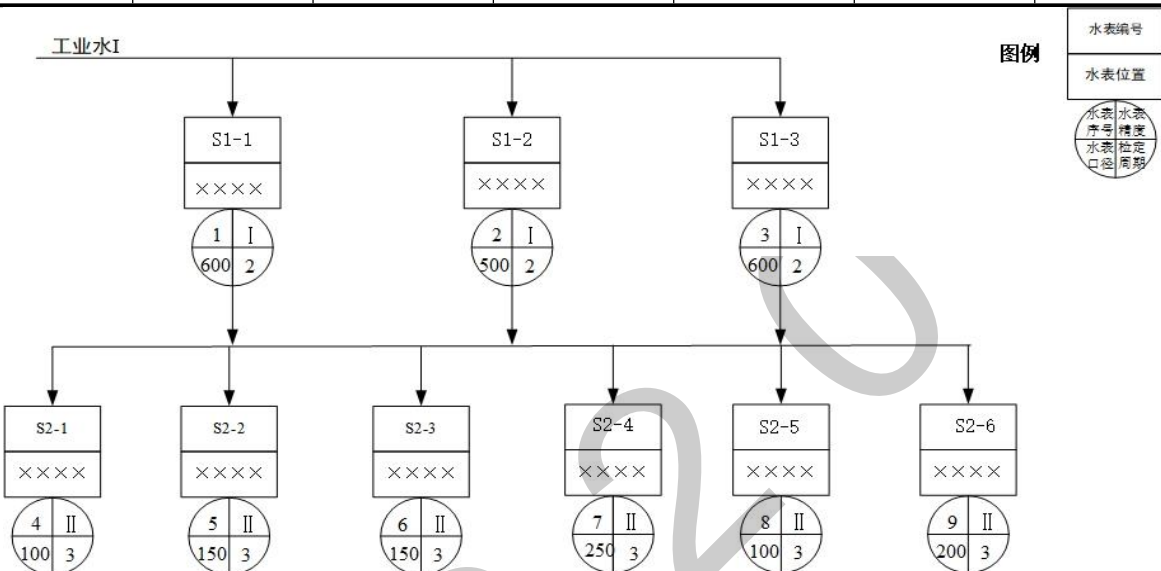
工业水I

图例

水表编号

水表位置

水表序号 水表精度
水表口径 检定周期

S1-1
××××
1 I
600 2

S1-2
××××
2 I
500 2

S1-3
××××
3 I
600 2

S2-1
××××
4 II
100 3

S2-2
××××
5 II
150 3

S2-3
××××
6 II
150 3

S2-4
××××
7 II
250 3

S2-5
××××
8 II
100 3

S2-6
××××
9 II
200 3